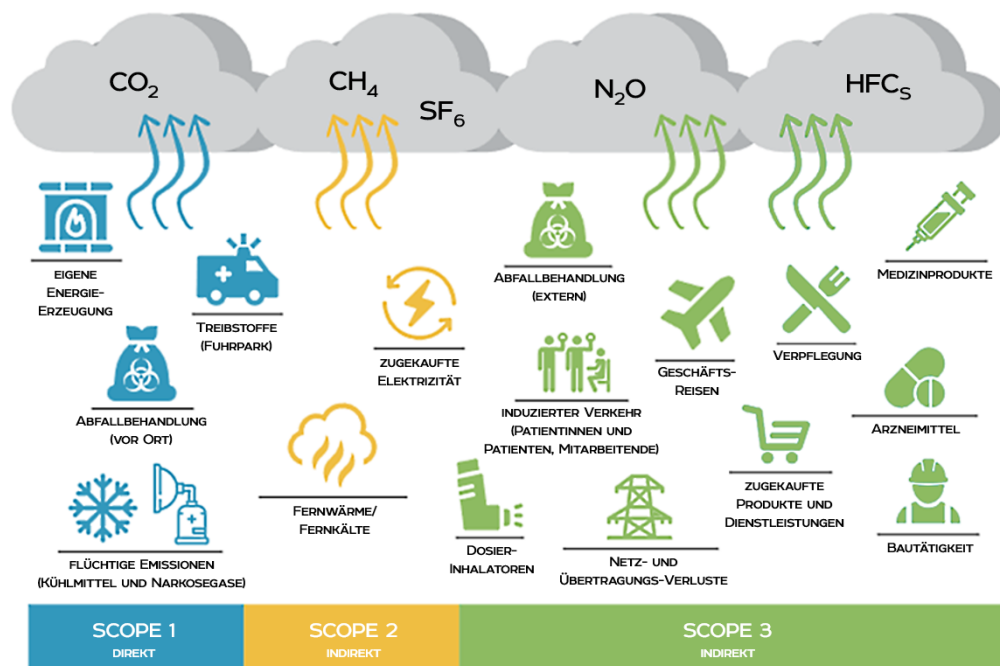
$CO_2$

$CH_4$

$SF_6$

$N_2O$

$HFC_S$

eigene Energie-Erzeugung

Treibstoffe (Fuhrpark)

Abfallbehandlung (vor Ort)

flüchtige Emissionen (Kühlmittel und Narkosegase)

zugekaufte Elektrizität

Fernwärme/ Fernkälte

Abfallbehandlung (extern)

induzierter Verkehr (Patientinnen und Patienten, Mitarbeitende)

Dosier-Inhalatoren

Netz- und Übertragungs-Verluste

Geschäfts-Reisen

zugekaufte Produkte und Dienstleistungen

Verpflegung

Medizinprodukte

Arzneimittel

Bautätigkeit

SCOPE 1
DIREKT

SCOPE 2
INDIREKT

SCOPE 3
INDIREKT